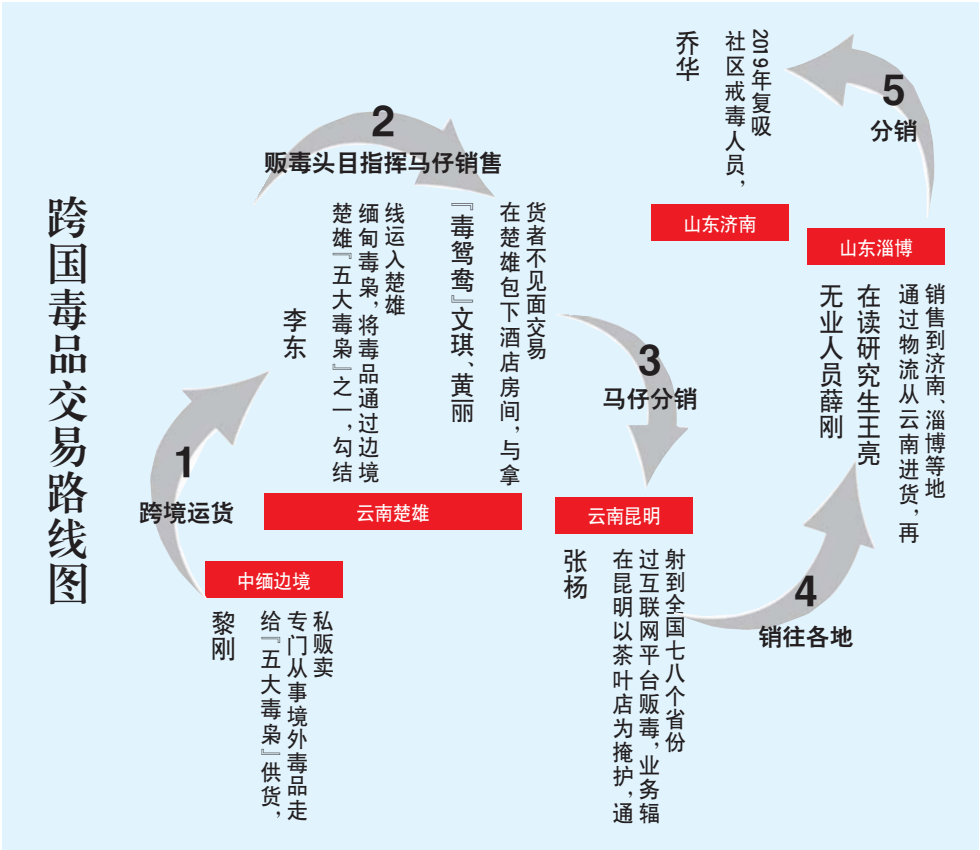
跨国毒品交易路线图

1
跨境运货

中缅边境

黎刚

专门从事境外毒品走私贩卖，给『五大毒枭』供货

2
贩毒头目指挥马仔销售

李东

缅甸毒枭，将毒品通过边境线运入楚雄

楚雄『五大毒枭』之一，勾结

『毒鸳鸯』文琪、黄丽

货者不见面交易

在楚雄包下酒店房间，与拿

云南楚雄

3
马仔分销

云南昆明

张杨

在昆明以茶叶店为掩护，通过互联网平台贩毒，业务辐射到全国七八个省份

4
销往各地

山东淄博

无业人员薛刚

在读研究生王亮

通过物流从云南进货，再销售到济南、淄博等地

5
分销

山东济南

乔华

2019年复吸社区戒毒人员，